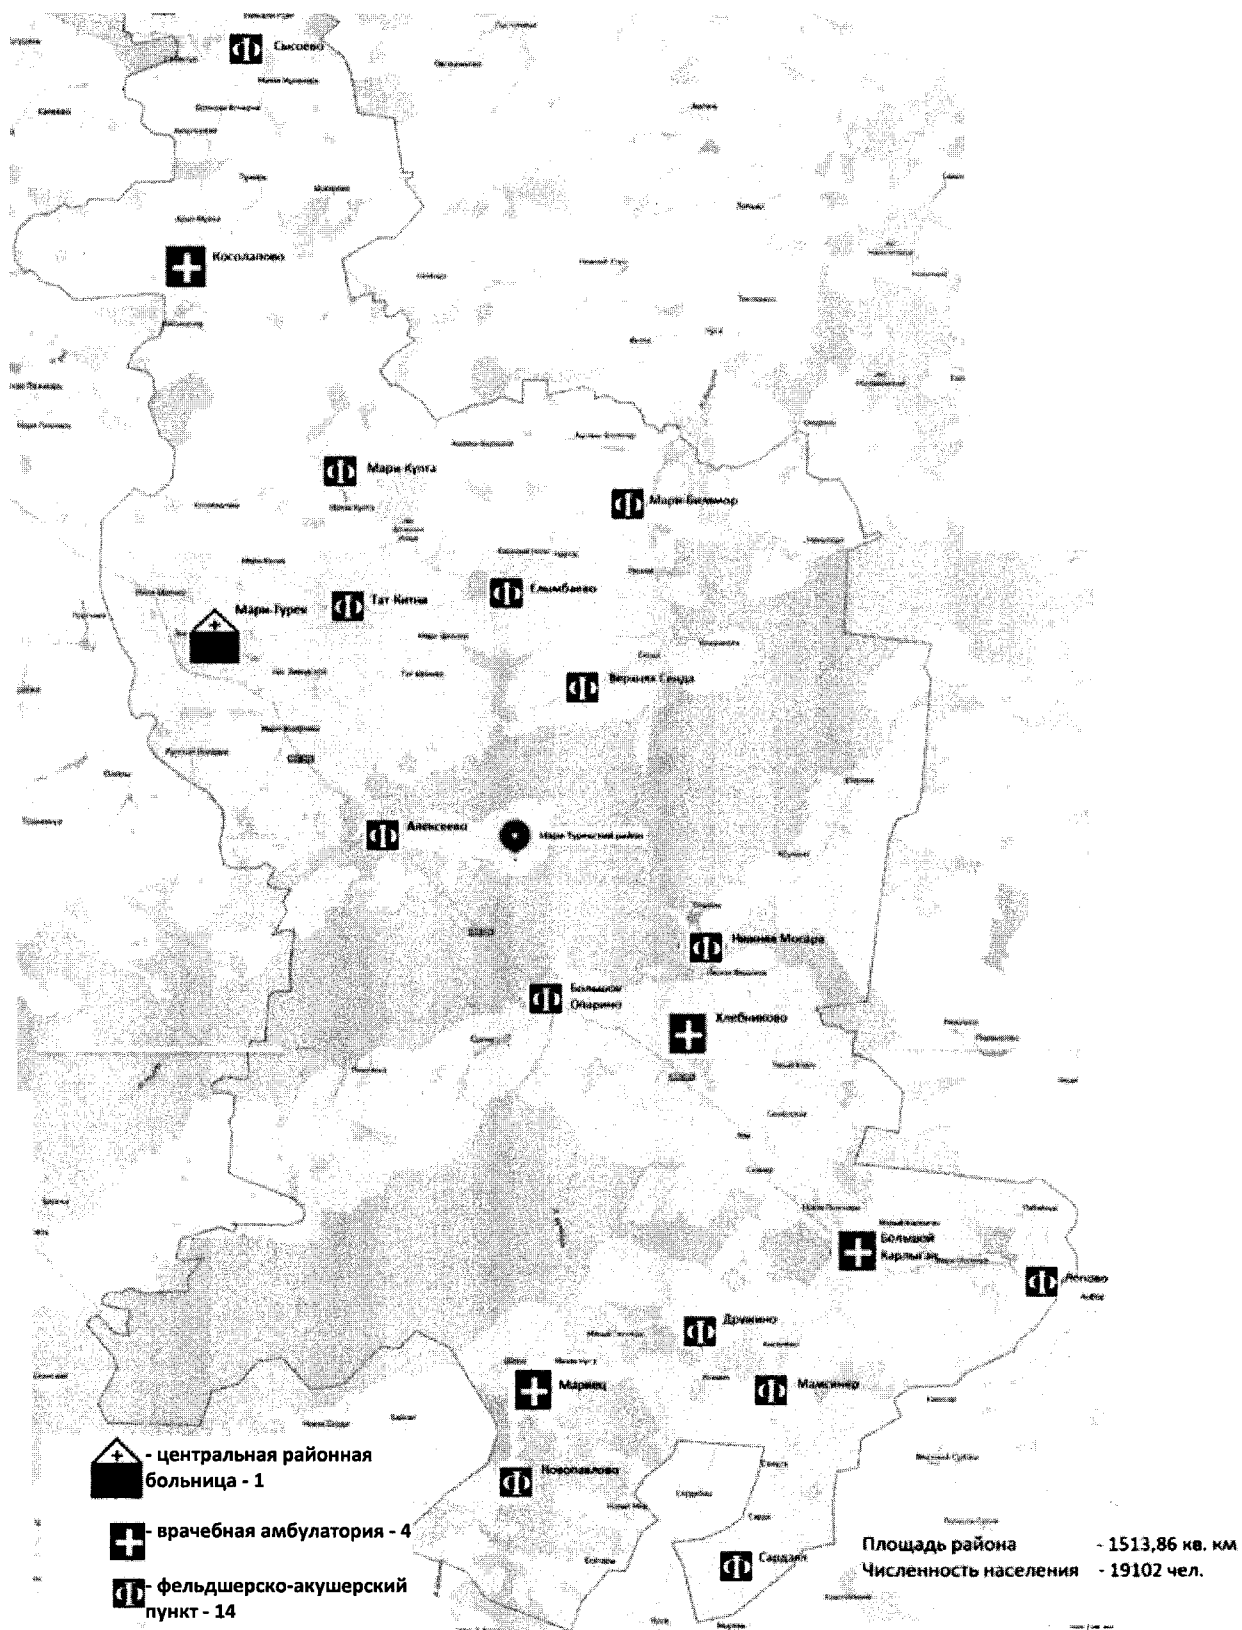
Сысоево

Косолапово

Мари-Купта

Мари-Билямор

Мари-Турек

Тат Китня

Сльмбаево

Верхняя Сенда

Алексеево

Мари-Турекский район

Нижняя Мосара

Большое Опарино

Хлебниково

Большой Карлыган

Лопово

Дружино

Марисола

Мариец

Новопавлово

Сардаял

- центральная районная больница - 1

- врачебная амбулатория - 4

- фельдшерско-акушерский пункт - 14

Площадь района - 1513,86 кв. км
Численность населения - 19102 чел.